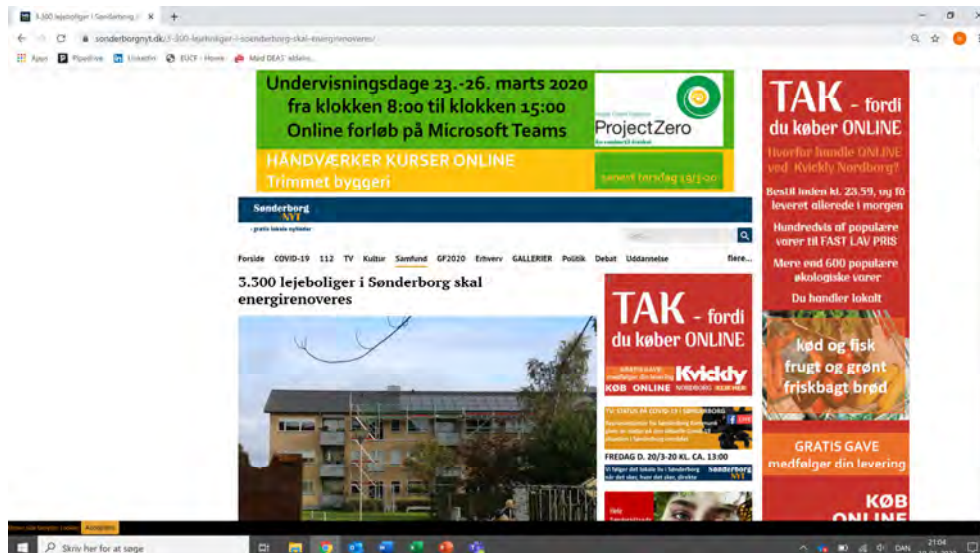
3.300 lejeboliger i Sønderborg ×

sonderborgnyt.dk/3-300-lejeboliger-i-sonderborg-skal-energirenoveres/

Apps Pipedrive LinkedIn EUCF - Home Mød DEAS' tilleknu...

Undervisningsdage 23.-26. marts 2020
fra klokken 8:00 til klokken 15:00
Online forløb på Microsoft Teams

ProjectZero

HÅNDVÆRKER KURSER ONLINE
Trimmet byggeri

senest torsdag 19/3-20

TAK - fordi du køber ONLINE
Hvorfor handle ONLINE ved Kvickly Nordborg?
Bestil inden kl. 23.59, og få leveret allerede i morgen
Hundredvis af populære varer til FAST LAV PRIS
Mere end 600 populære økologiske varer
Du handler lokalt
kød og fisk frugt og grønt friskbagt brød
GRATIS GAVE medfølger din levering
KØB ONLINE

Sønderborg NYT
- gratis lokale nyheder

Forside COVID-19 112 TV Kultur Samfund GF2020 Erhverv GALLERIER Politik Debat Uddannelse flere...

3.300 lejeboliger i Sønderborg skal energirenoveres

TAK - fordi du køber ONLINE
GRATIS GAVE medfølger din levering
Kvickly
KØB ONLINE NORDBORG
TV: STATUS PÅ COVID-19 I SØNDERBORG
FREDAG D. 20/3-20 KL. CA. 13:00
Vi følger det lokale liv i Sønderborg når det sker, hvor det sker, direkte
Sønderborg NYT

Accepterer

Skriv her for at søge
DAN 21:04